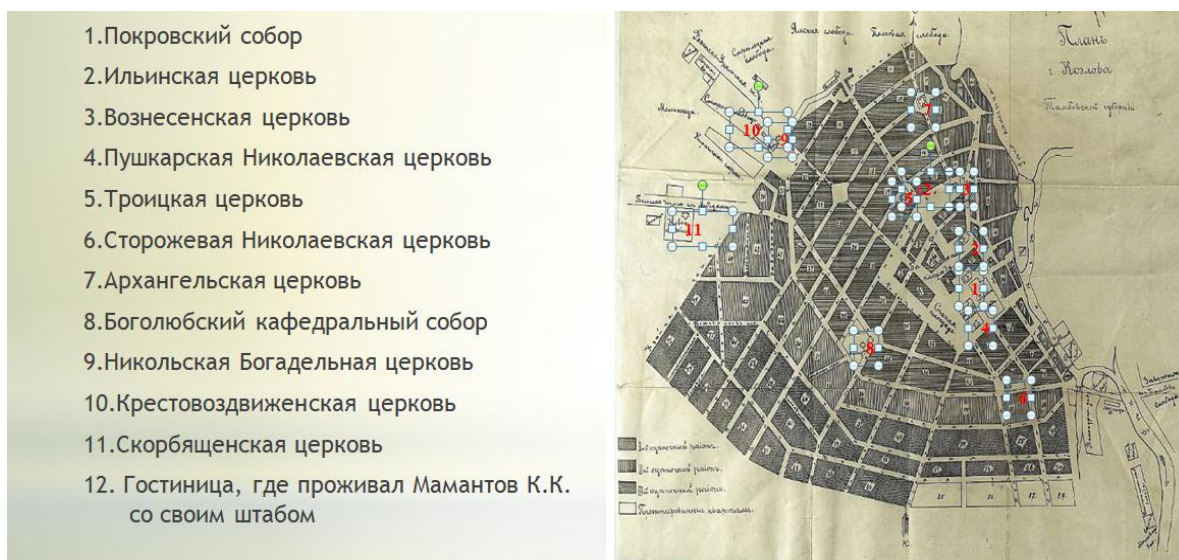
1.Покровский собор
2.Ильинская церковь
3.Вознесенская церковь
4.Пушкарская Николаевская церковь
5.Троицкая церковь
6.Сторожевая Николаевская церковь
7.Архангельская церковь
8.Боголюбский кафедральный собор
9.Никольская Богадельная церковь
10.Крестовоздвиженская церковь
11.Скорбященская церковь
12. Гостиница, где проживал Мамантов К.К. со своим штабом

Планъ г. Козлова Тамбовской губерніи

Ямская слобода
Полевая слобода

10
9
7
12
5
3
2
1
4
11
8
6

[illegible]